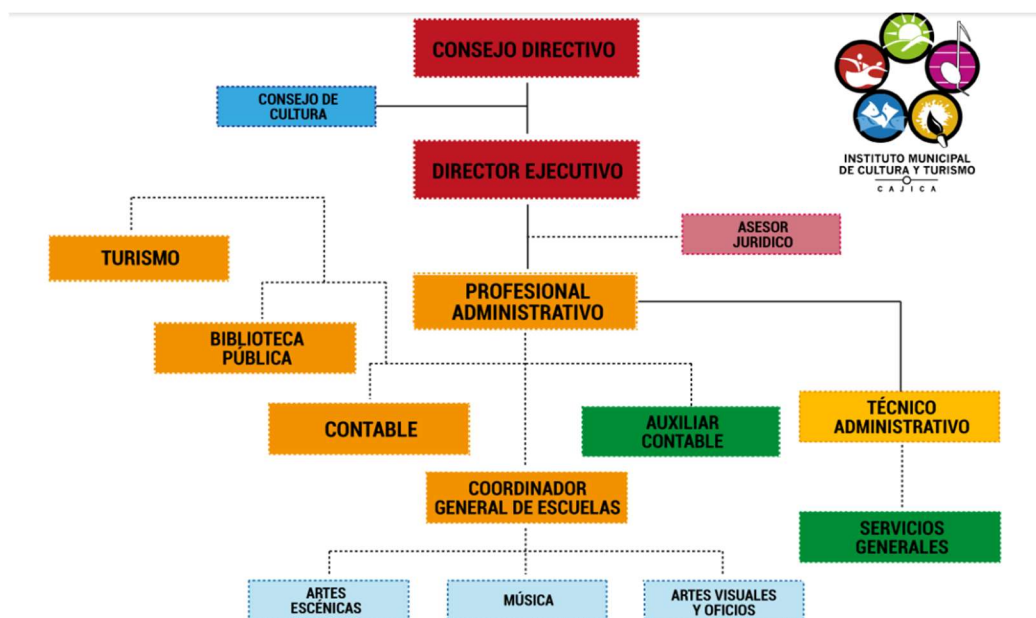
CONSEJO DIRECTIVO

CONSEJO DE CULTURA

INSTITUTO MUNICIPAL DE CULTURA Y TURISMO
CAJICA

DIRECTOR EJECUTIVO

TURISMO

ASESOR JURIDICO

PROFESIONAL ADMINISTRATIVO

BIBLIOTECA PÚBLICA

CONTABLE

AUXILIAR CONTABLE

TÉCNICO ADMINISTRATIVO

COORDINADOR GENERAL DE ESCUELAS

SERVICIOS GENERALES

ARTES ESCÉNICAS

MÚSICA

ARTES VISUALES Y OFICIOS